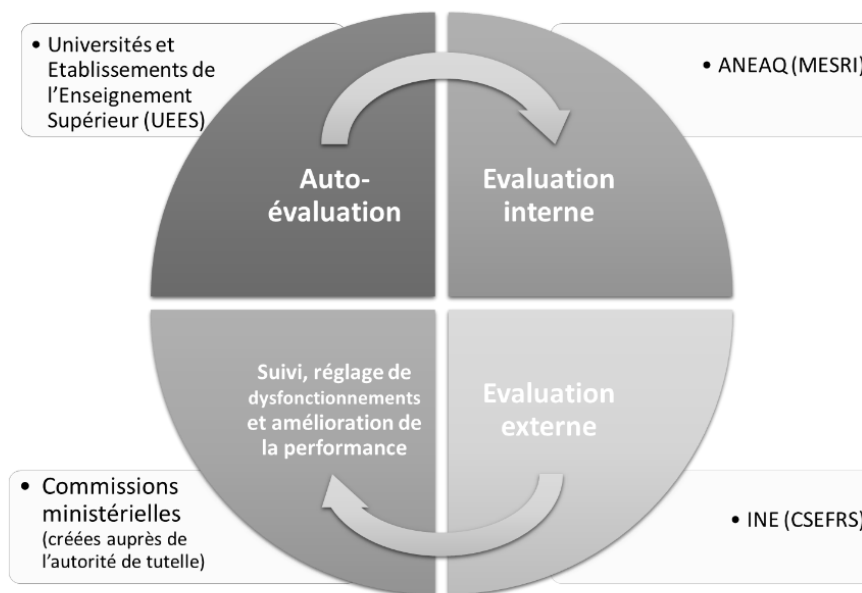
• Universités et Etablissements de l'Enseignement Supérieur (UEES)

• ANEAQ (MESRI)

Auto-évaluation

Evaluation interne

Suivi, réglage de dysfonctionnements et amélioration de la performance

Evaluation externe

• Commissions ministérielles (créées auprès de l'autorité de tutelle)

• INE (CSEFRS)